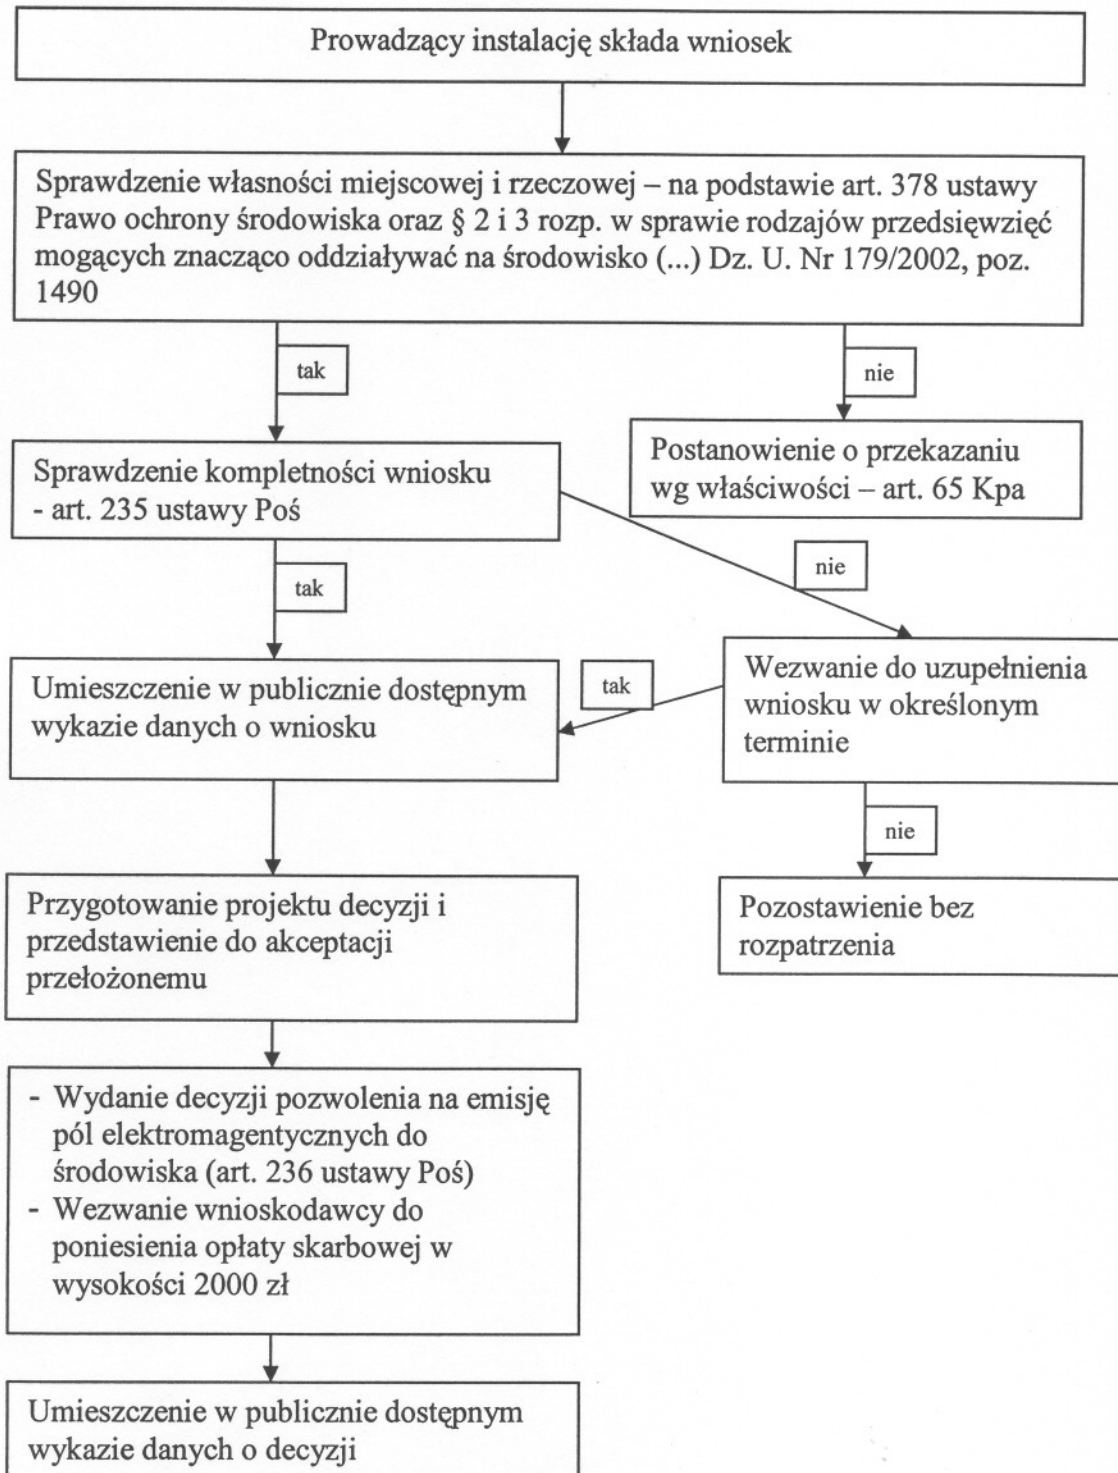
Prowadzący instalację składa wniosek

Sprawdzenie własności miejscowej i rzeczowej – na podstawie art. 378 ustawy Prawo ochrony środowiska oraz § 2 i 3 rozp. w sprawie rodzajów przedsięwzięć mogących znacząco oddziaływać na środowisko (...) Dz. U. Nr 179/2002, poz. 1490

tak

nie

Postanowienie o przekazaniu wg właściwości – art. 65 Kpa

Sprawdzenie kompletności wniosku - art. 235 ustawy Poś

nie

tak

Wezwanie do uzupełnienia wniosku w określonym terminie

tak

Umieszczenie w publicznie dostępnym wykazie danych o wniosku

nie

Pozostawienie bez rozpatrzenia

Przygotowanie projektu decyzji i przedstawienie do akceptacji przełożonemu

- Wydanie decyzji pozwolenia na emisję pól elektromagentycznych do środowiska (art. 236 ustawy Poś)
- Wezwanie wnioskodawcy do poniesienia opłaty skarbowej w wysokości 2000 zł

Umieszczenie w publicznie dostępnym wykazie danych o decyzji